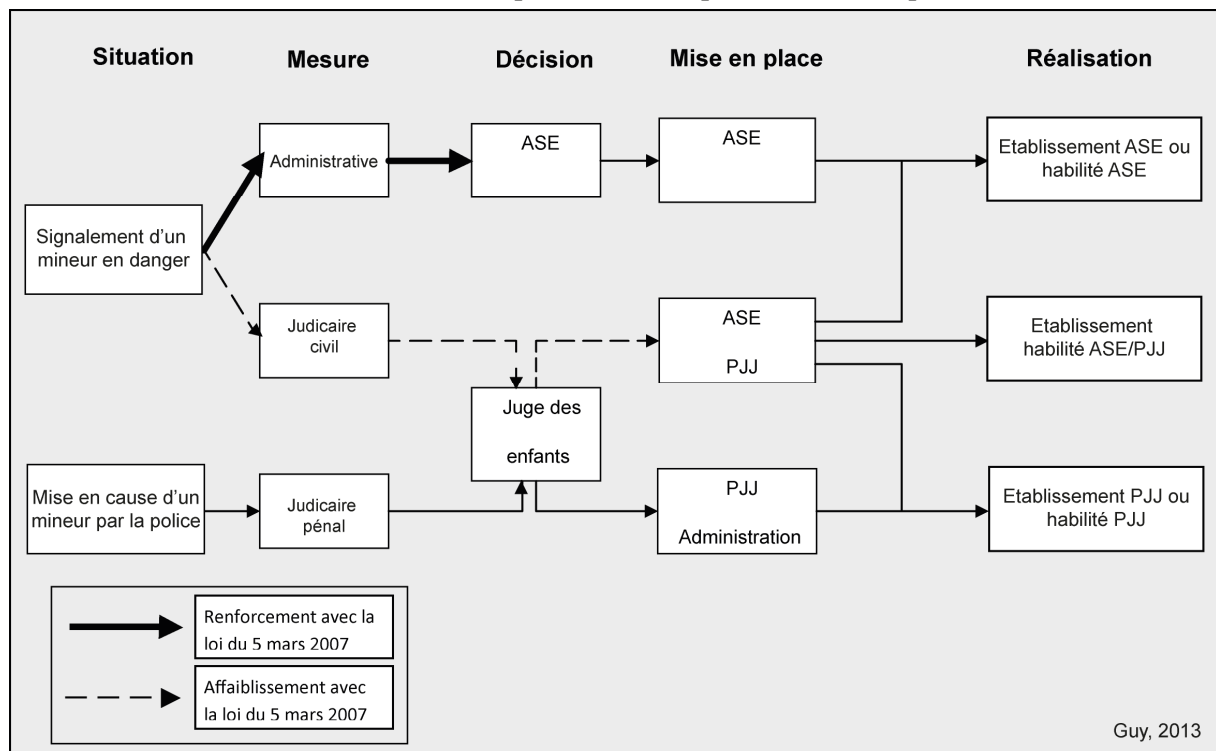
Situation

Mesure

Décision

Mise en place

Réalisation

Signalement d'un mineur en danger

Administrative

ASE

ASE

Etablissement ASE ou habilité ASE

Judicaire civil

ASE

PJJ

Etablissement habilité ASE/PJJ

Juge des enfants

Mise en cause d'un mineur par la police

Judicaire pénal

PJJ

Administration

Etablissement PJJ ou habilité PJJ

Renforcement avec la loi du 5 mars 2007

Affaiblissement avec la loi du 5 mars 2007

Guy, 2013